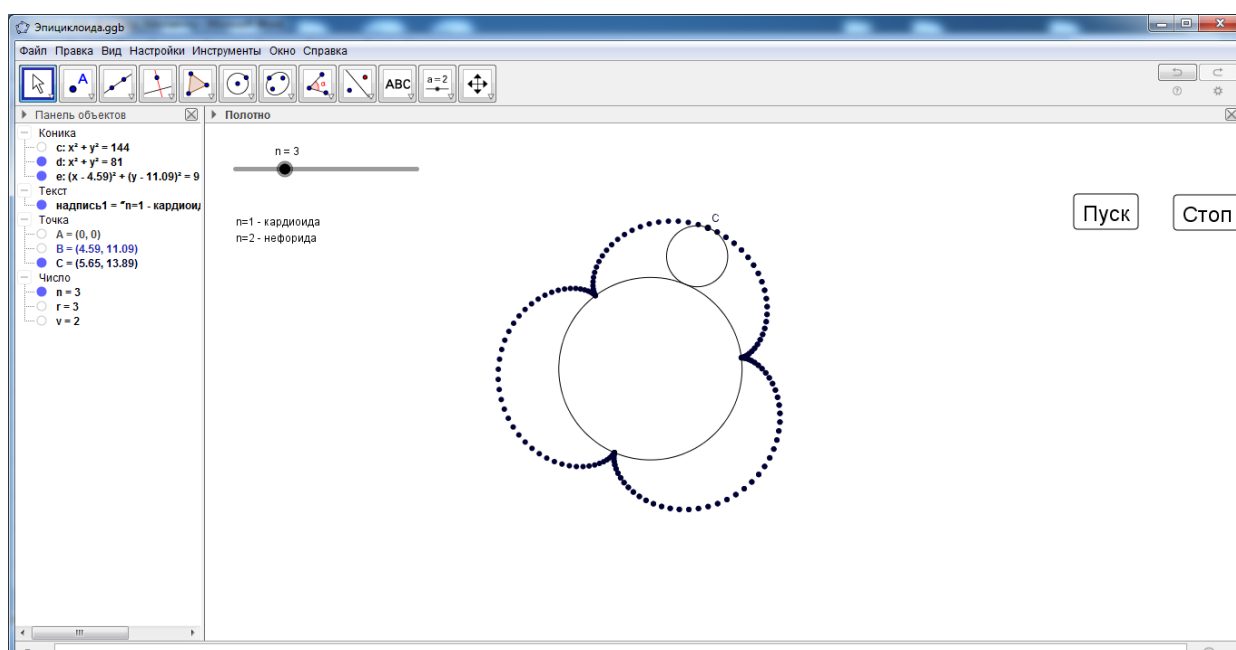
Эпициклоида.ggb

Файл Правка Вид Настройки Инструменты Окно Справка

ABC

a=2

Панель объектов

Коника
c: $x^2 + y^2 = 144$
d: $x^2 + y^2 = 81$
e: $(x - 4.59)^2 + (y - 11.09)^2 = 9$
Текст
надпись1 = "n=1 - кардиоид
Точка
A = (0, 0)
B = (4.59, 11.09)
C = (5.65, 13.89)
Число
n = 3
r = 3
v = 2

Полотно

n = 3

n=1 - кардиоида
n=2 - нефорида

C

Пуск

Стоп